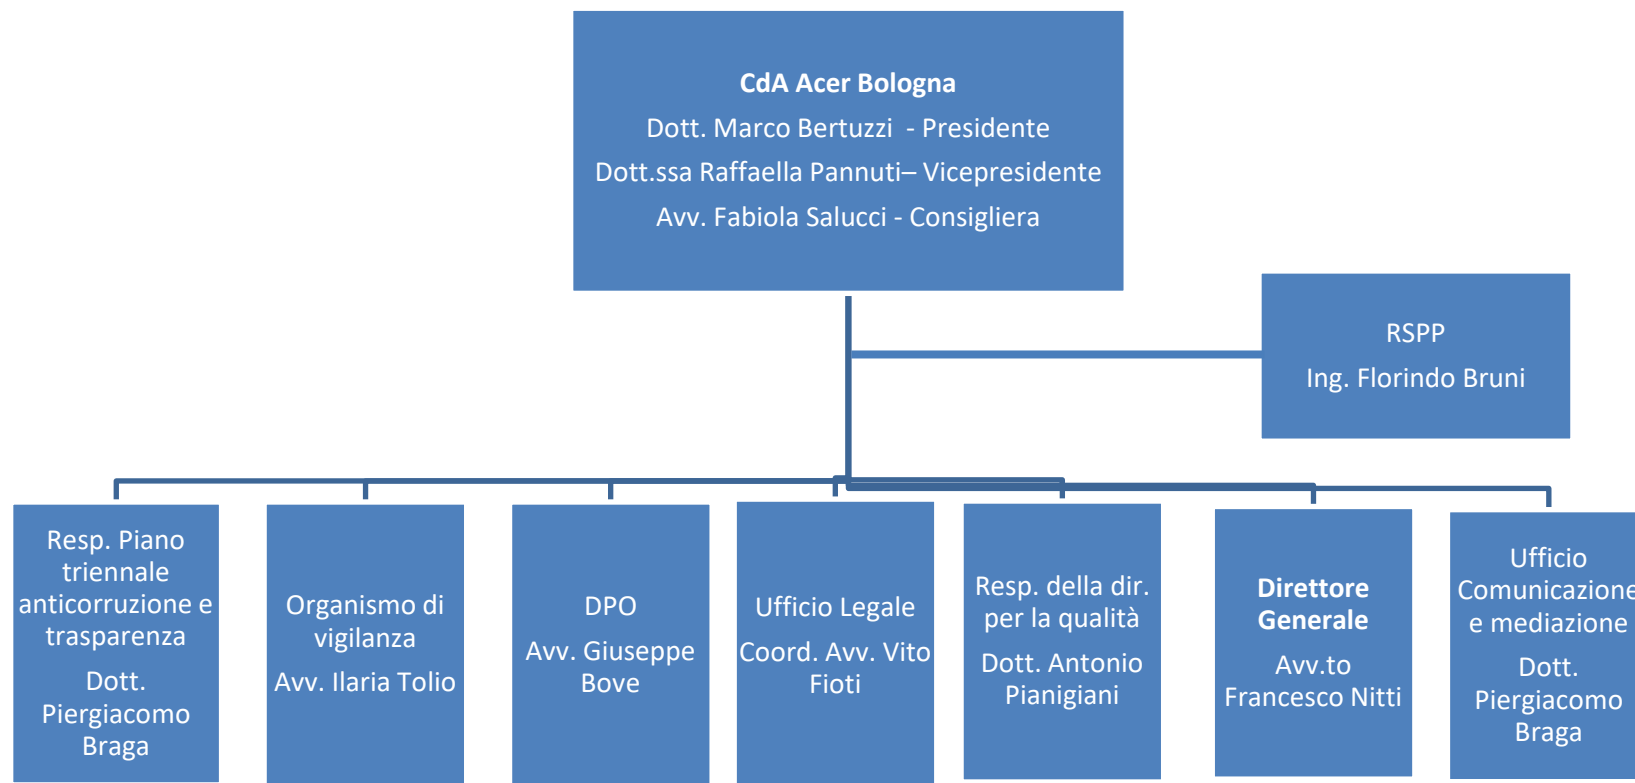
**CdA Acer Bologna**

Dott. Marco Bertuzzi - Presidente

Dott.ssa Raffaella Pannuti– Vicepresidente

Avv. Fabiola Salucci - Consigliera

RSPP

Ing. Florindo Bruni

Resp. Piano triennale anticorruzione e trasparenza

Dott. Piergiacomo Braga

Organismo di vigilanza

Avv. Ilaria Tolio

DPO

Avv. Giuseppe Bove

Ufficio Legale

Coord. Avv. Vito Fioti

Resp. della dir. per la qualità

Dott. Antonio Pianigiani

**Direttore Generale**

Avv.to Francesco Nitti

Ufficio Comunicazione e mediazione

Dott. Piergiacomo Braga